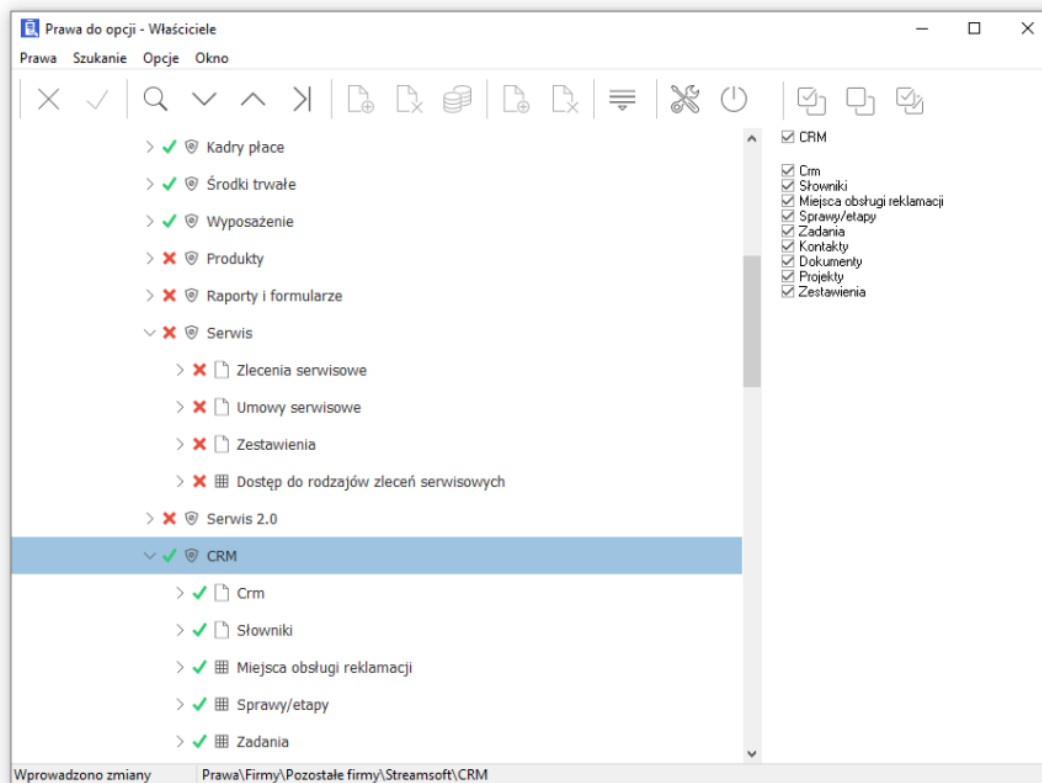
Prawa do opcji - Właściciele

Prawa Szukanie Opcje Okno

Kadry płace
Środki trwałe
Wyposażenie
Produkty
Raporty i formularze
Serwis
Zlecenia serwisowe
Umowy serwisowe
Zestawienia
Dostęp do rodzajów zleceń serwisowych
Serwis 2.0
CRM
Crm
Słowniki
Miejsca obsługi reklamacji
Sprawy/etapy
Zadania

CRM

Crm
Słowniki
Miejsca obsługi reklamacji
Sprawy/etapy
Zadania
Kontakty
Dokumenty
Projekty
Zestawienia

Wprowadzono zmiany Prawa\Firmy\Pozostałe firmy\Streamsoft\CRM